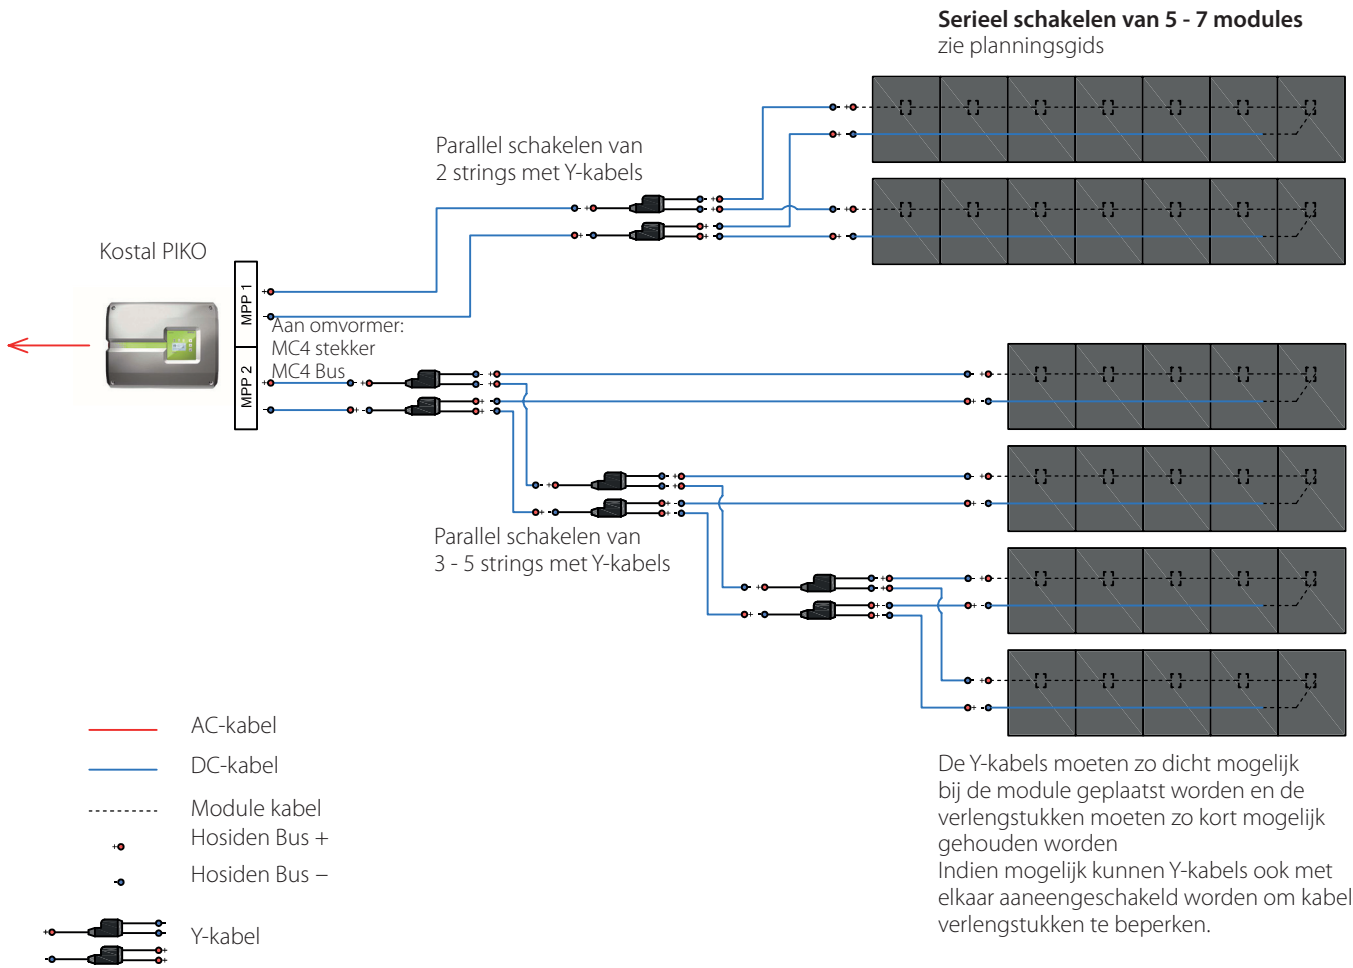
Serieel schakelen van 5 - 7 modules
zie planningsgids

Parallel schakelen van
2 strings met Y-kabels

Kostal PIKO

MPP 1

MPP 2

Aan omvormer:
MC4 stekker
MC4 Bus

Parallel schakelen van
3 - 5 strings met Y-kabels

AC-kabel

DC-kabel

Module kabel

Hosiden Bus +

Hosiden Bus –

Y-kabel

De Y-kabels moeten zo dicht mogelijk bij de module geplaatst worden en de verlengstukken moeten zo kort mogelijk gehouden worden
Indien mogelijk kunnen Y-kabels ook met elkaar aaneengeschakeld worden om kabel verlengstukken te beperken.